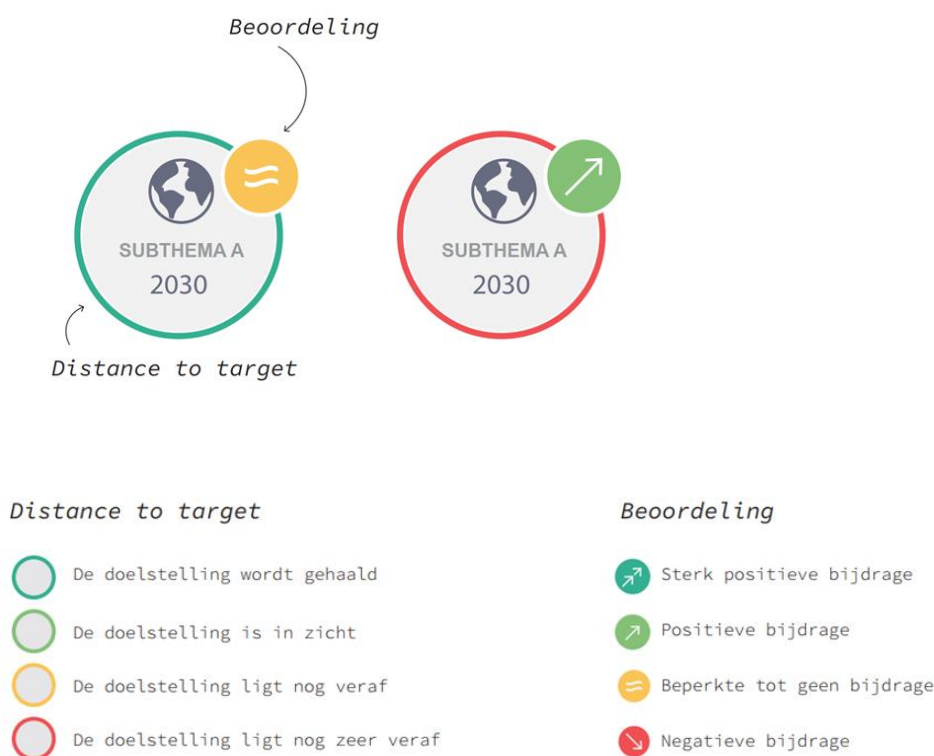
Beoordeling

SUBTHEMA A
2030

SUBTHEMA A
2030

Distance to target

Distance to target

De doelstelling wordt gehaald

De doelstelling is in zicht

De doelstelling ligt nog veraf

De doelstelling ligt nog zeer veraf

Beoordeling

Sterk positieve bijdrage

Positieve bijdrage

Beperkte tot geen bijdrage

Negatieve bijdrage